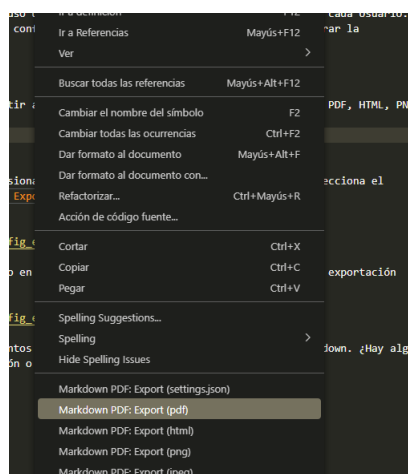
uso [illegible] Ir a definición F12 cada usuario.
cont Ir a Referencias Mayús+F12 ar la
Ver
Buscar todas las referencias Mayús+Alt+F12
tir a Cambiar el nombre del símbolo F2 PDF, HTML, PN
Cambiar todas las ocurrencias Ctrl+F2
Dar formato al documento Mayús+Alt+F
Dar formato al documento con...
siona Refactorizar... Ctrl+Mayús+R ecciona el
Expo
Acción de código fuente...
fig_e
Cortar Ctrl+X
o en Copiar Ctrl+C exportación
Pegar Ctrl+V
fig_e
Spelling Suggestions...
ntos Spelling down. ¿Hay alg
ón o Hide Spelling Issues
Markdown PDF: Export (settings.json)
Markdown PDF: Export (pdf)
Markdown PDF: Export (html)
Markdown PDF: Export (png)
Markdown PDF: Export (jpeg)